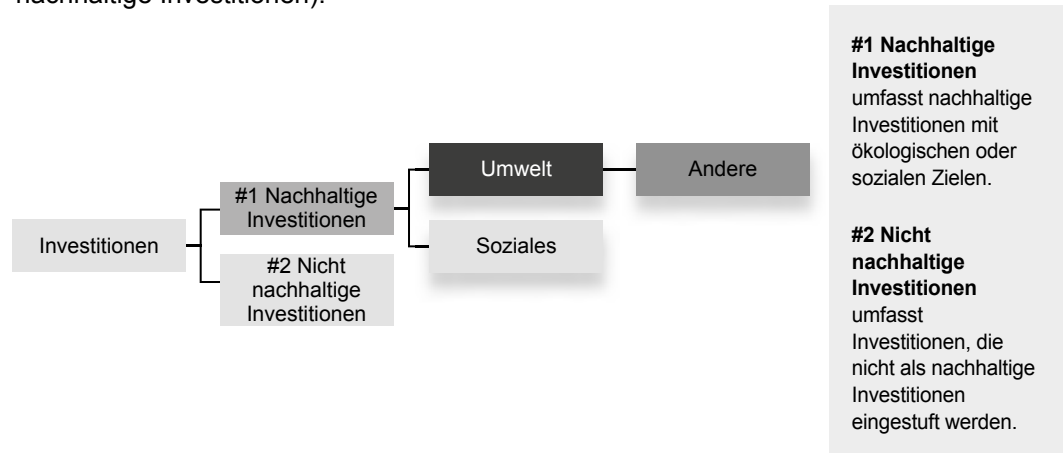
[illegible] nachhaltige Investitionen).

Investitionen

#1 Nachhaltige Investitionen

#2 Nicht nachhaltige Investitionen

Umwelt

Andere

Soziales

**#1 Nachhaltige Investitionen** umfasst nachhaltige Investitionen mit ökologischen oder sozialen Zielen.

**#2 Nicht nachhaltige Investitionen** umfasst Investitionen, die nicht als nachhaltige Investitionen eingestuft werden.